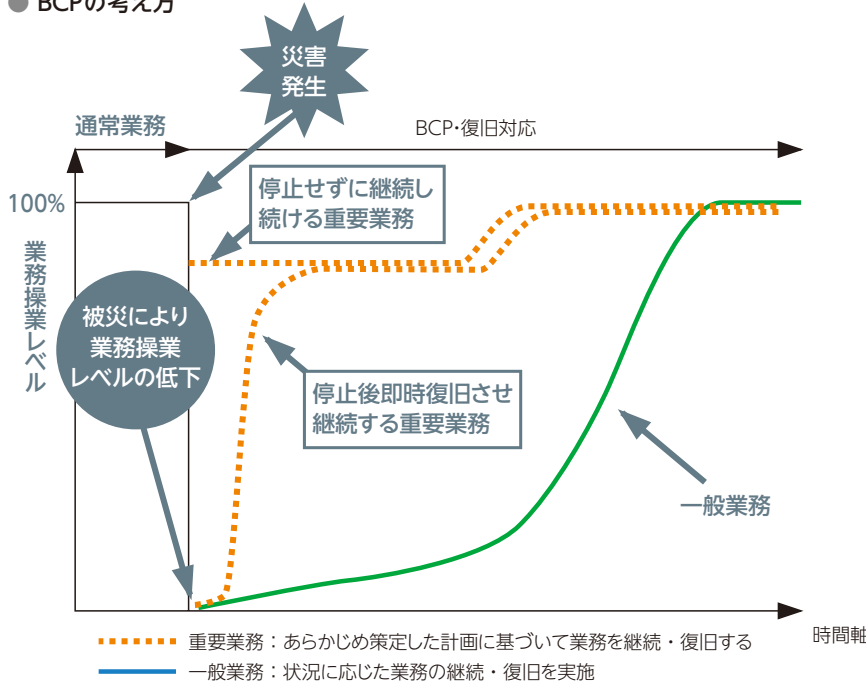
● BCPの考え方

災害発生

通常業務

BCP・復旧対応

100%

業務操業レベル

停止せずに継続し続ける重要業務

被災により業務操業レベルの低下

停止後即時復旧させ継続する重要業務

一般業務

時間軸

重要業務：あらかじめ策定した計画に基づいて業務を継続・復旧する
一般業務：状況に応じた業務の継続・復旧を実施